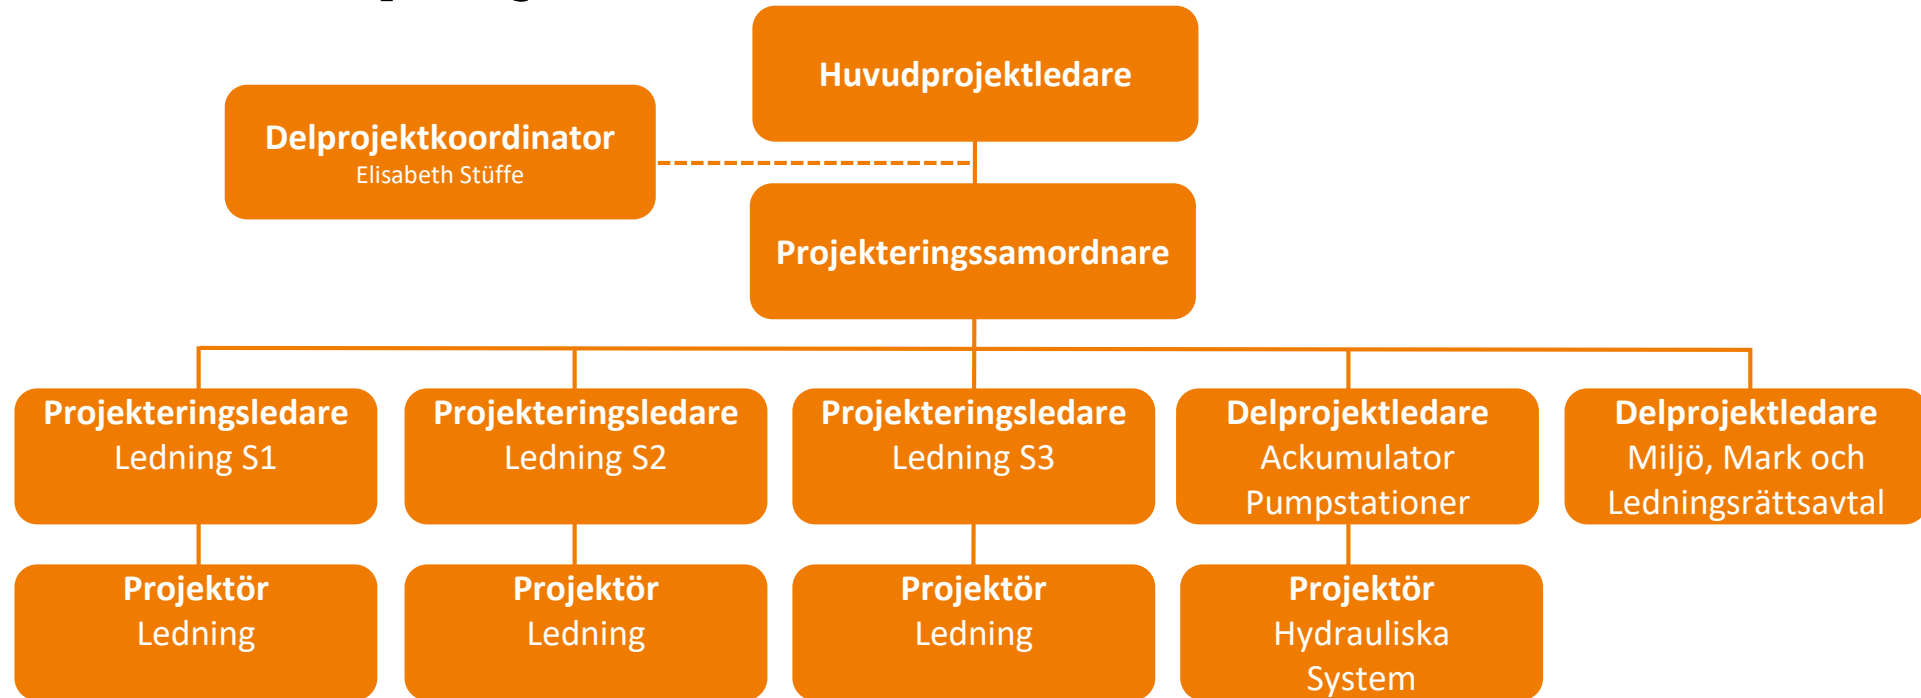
Huvudprojektledare

Delprojektkoordinator
Elisabeth Stüffe

Projekteringssamordnare

Projekteringsledare
Ledning S1

Projekteringsledare
Ledning S2

Projekteringsledare
Ledning S3

Delprojektledare
Ackumulator
Pumpstationer

Delprojektledare
Miljö, Mark och
Ledningsrättsavtal

Projektör
Ledning

Projektör
Ledning

Projektör
Ledning

Projektör
Hydrauliska
System